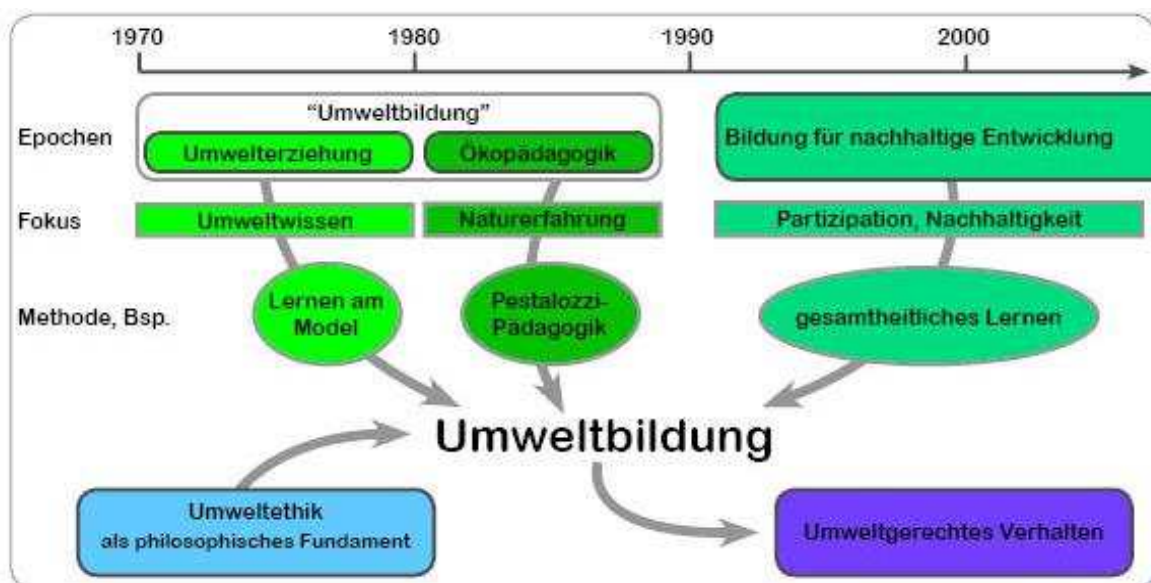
1970
1980
1990
2000

"Umweltbildung"

Epochen
Umwelterziehung
Ökopädagogik
Bildung für nachhaltige Entwicklung

Fokus
Umweltwissen
Naturerfahrung
Partizipation, Nachhaltigkeit

Methode, Bsp.
Lernen am Model
Pestalozzi-Pädagogik
gesamtheitliches Lernen

Umweltbildung

Umweltethik als philosophisches Fundament

Umweltgerechtes Verhalten